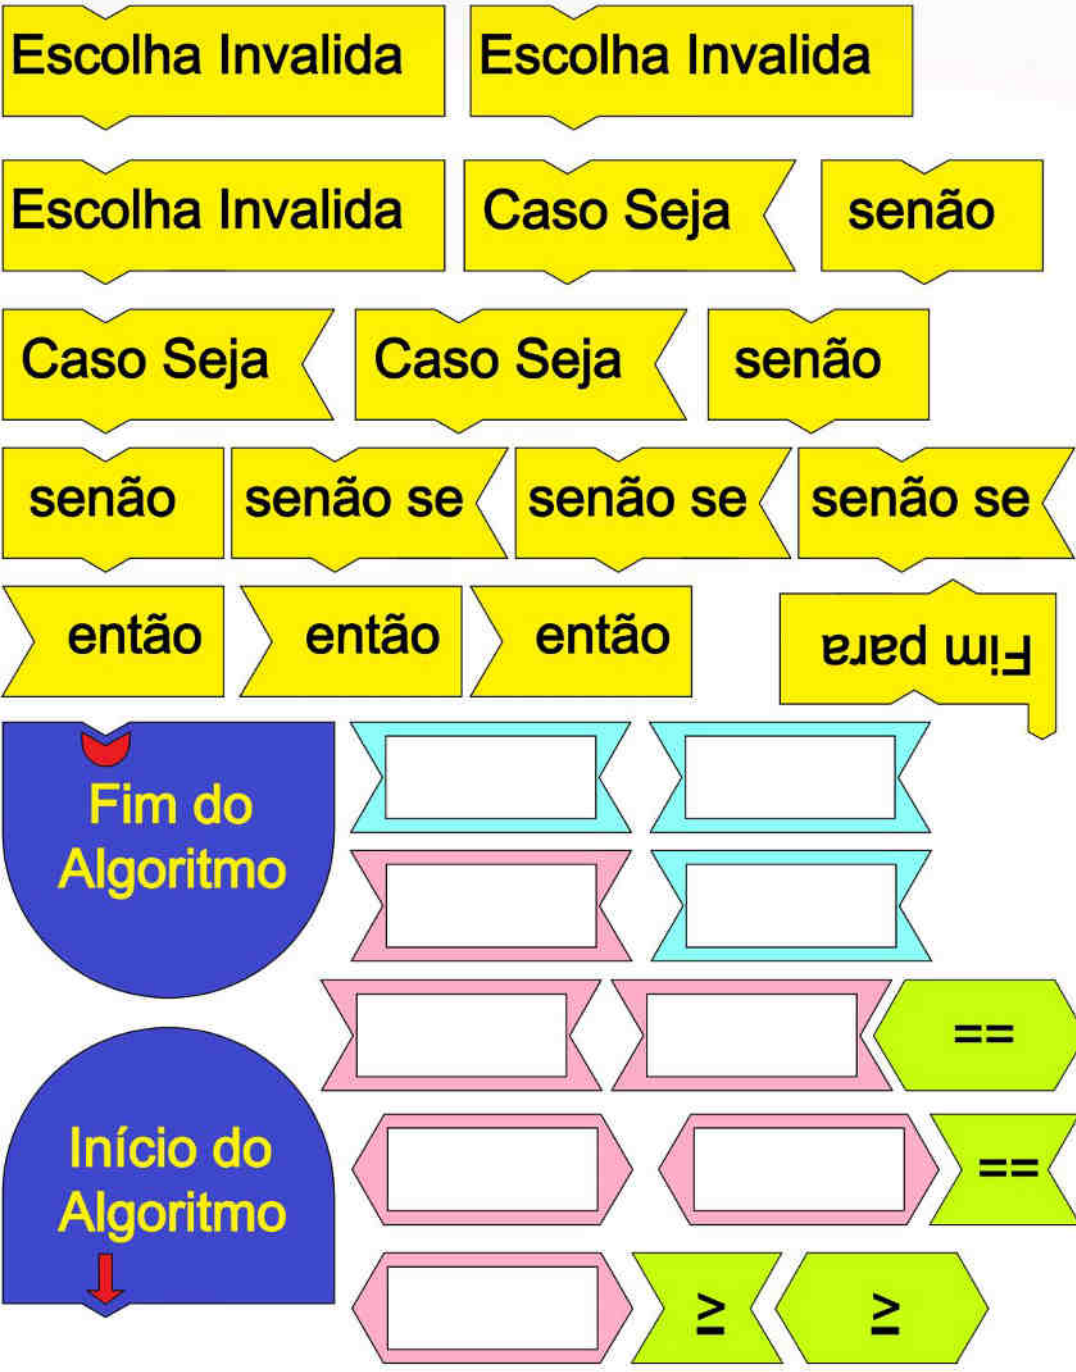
Escolha Invalida
Escolha Invalida
Escolha Invalida
Caso Seja
senão
Caso Seja
Caso Seja
senão
senão
senão se
senão se
senão se
então
então
então
Fim para
Fim do Algoritmo
==
==
Início do Algoritmo
$\geq$
$\geq$